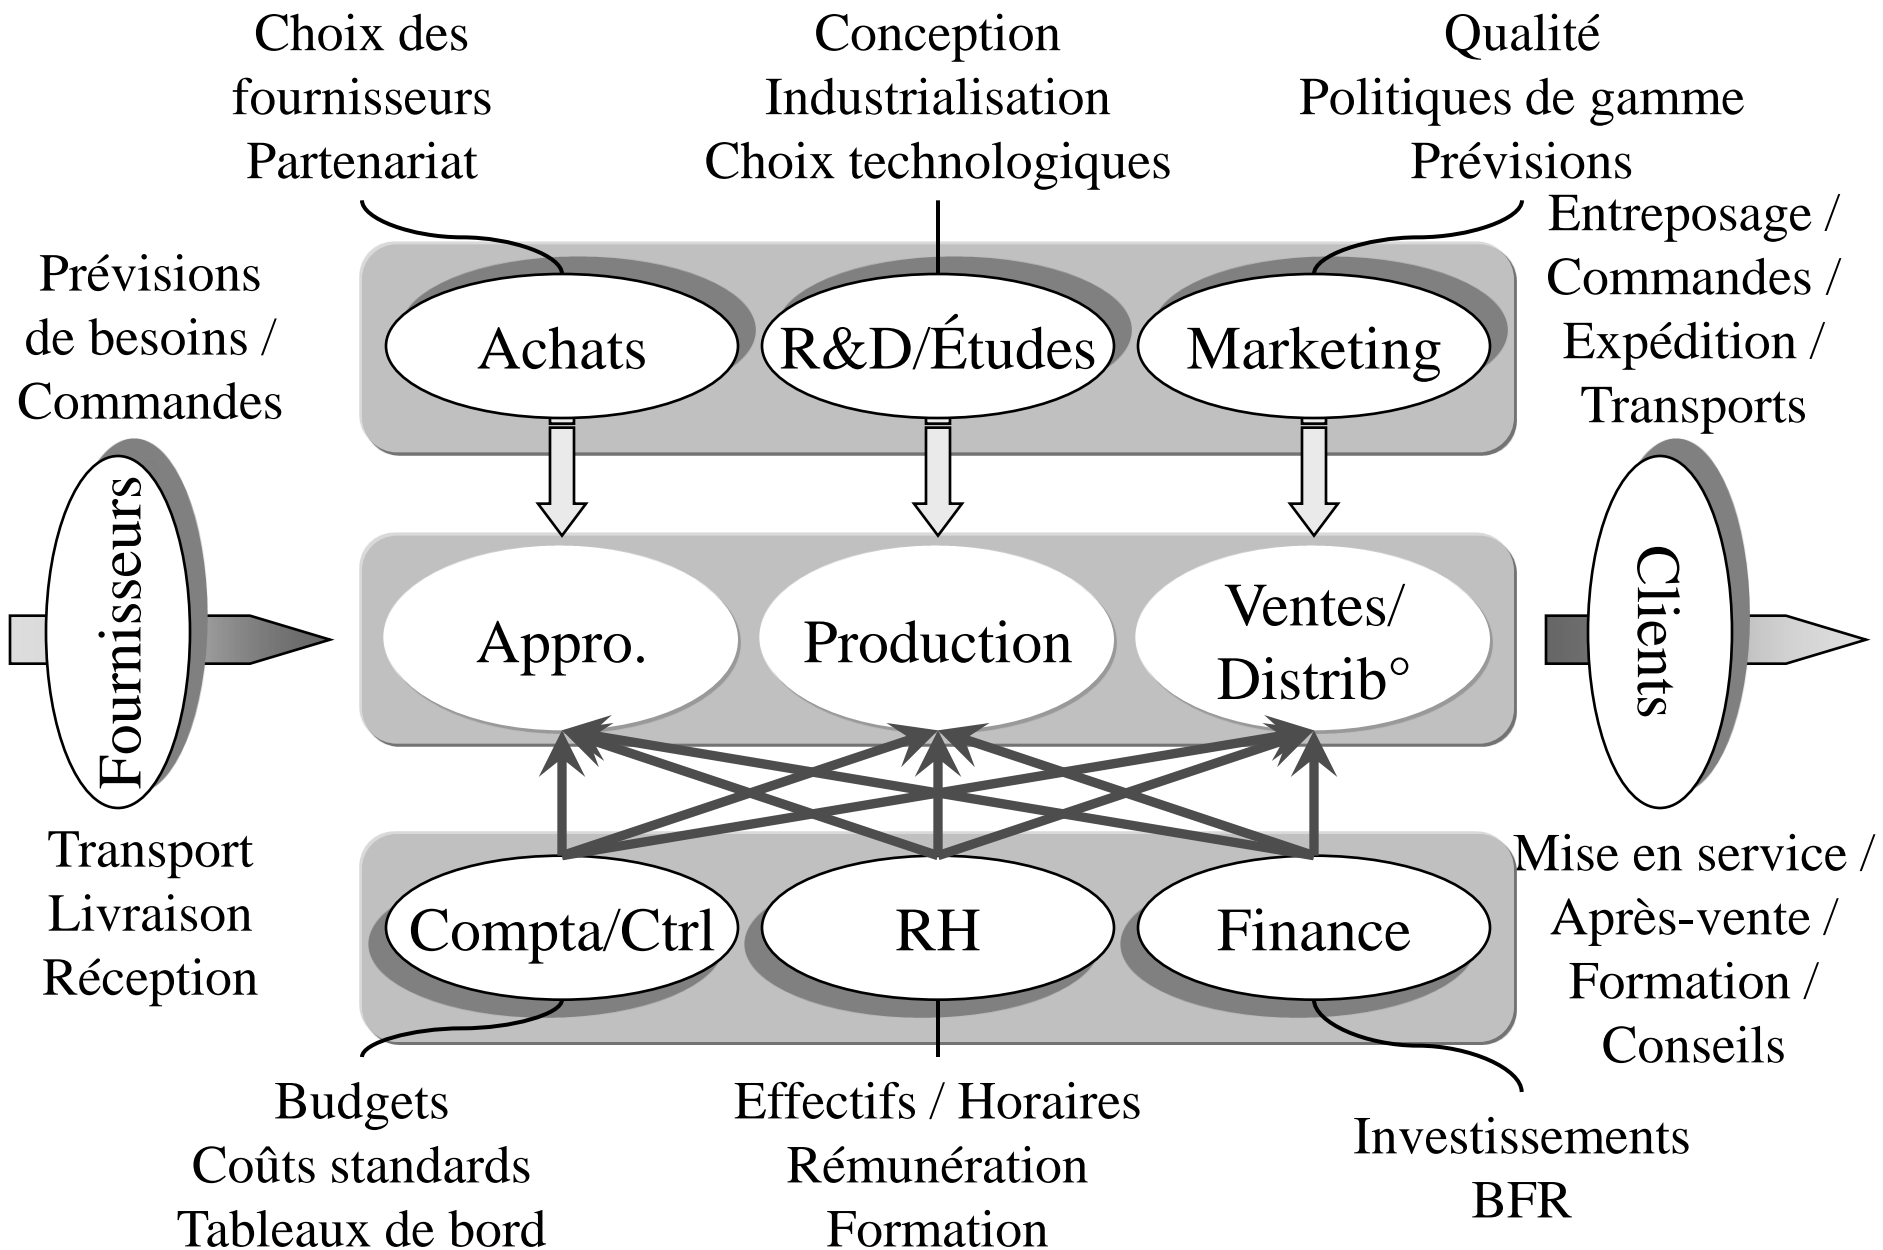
Choix des fournisseurs
Partenariat

Conception
Industrialisation
Choix technologiques

Qualité
Politiques de gamme
Prévisions

Prévisions de besoins / Commandes

Achats

R&D/Études

Marketing

Entreposage / Commandes / Expédition / Transports

Fournisseurs

Appro.

Production

Ventes/ Distrib°

Clients

Transport
Livraison
Réception

Compta/Ctrl

RH

Finance

Mise en service / Après-vente / Formation / Conseils

Budgets
Coûts standards
Tableaux de bord

Effectifs / Horaires
Rémunération
Formation

Investissements
BFR